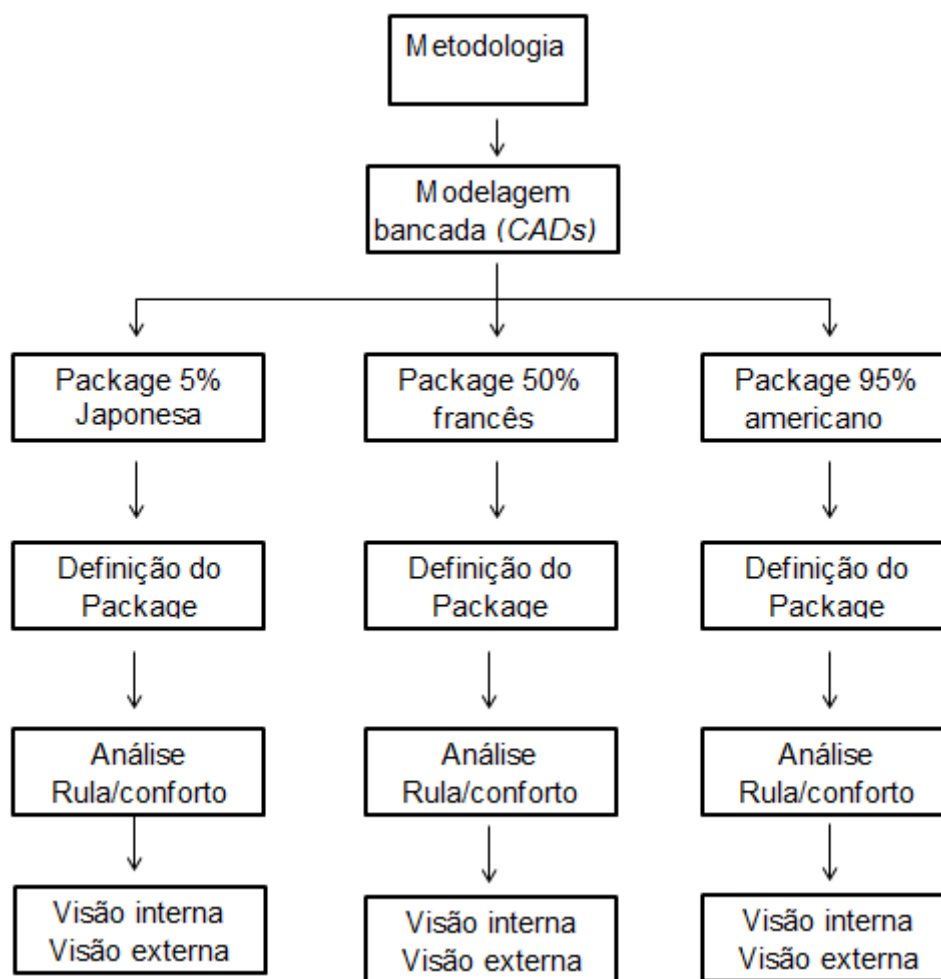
Metodologia

Modelagem bancada (CADs)

Package 5% Japonesa

Definição do Package

Análise Rula/conforto

Visão interna Visão externa

Package 50% francês

Definição do Package

Análise Rula/conforto

Visão interna Visão externa

Package 95% americano

Definição do Package

Análise Rula/conforto

Visão interna Visão externa